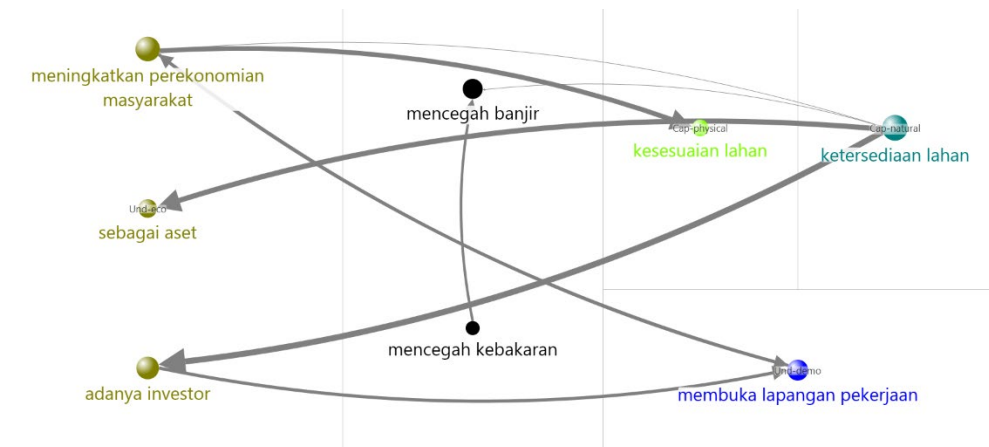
meningkatkan perekonomian masyarakat

mencegah banjir

Cap-physical

kesesuaian lahan

Cap-natural

ketersediaan lahan

Und-eco

sebagai aset

mencegah kebakaran

adanya investor

Und-demo

membuka lapangan pekerjaan